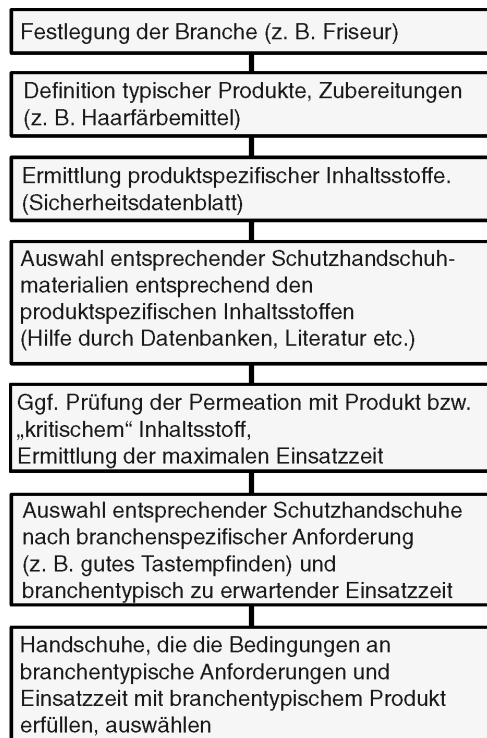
Festlegung der Branche (z. B. Friseur)

Definition typischer Produkte, Zubereitungen (z. B. Haarfärbemittel)

Ermittlung produktspezifischer Inhaltsstoffe. (Sicherheitsdatenblatt)

Auswahl entsprechender Schutzhandschuhmaterialien entsprechend den produktspezifischen Inhaltsstoffen (Hilfe durch Datenbanken, Literatur etc.)

Ggf. Prüfung der Permeation mit Produkt bzw. „kritischem" Inhaltsstoff, Ermittlung der maximalen Einsatzzeit

Auswahl entsprechender Schutzhandschuhe nach branchenspezifischer Anforderung (z. B. gutes Tastempfinden) und branchentypisch zu erwartender Einsatzzeit

Handschuhe, die die Bedingungen an branchentypische Anforderungen und Einsatzzeit mit branchentypischem Produkt erfüllen, auswählen